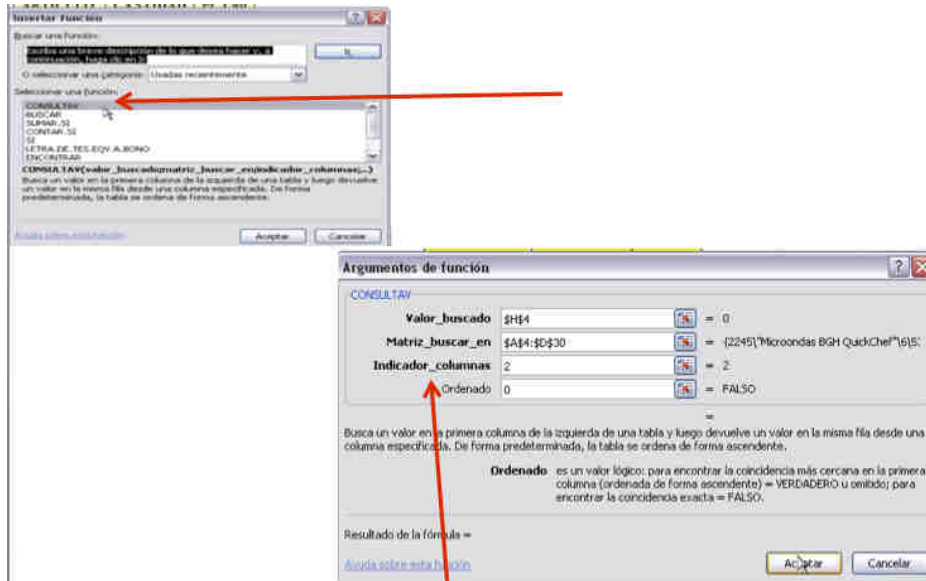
Insertar función

Buscar una función:

Escriba una breve descripción de lo que desea hacer y, a continuación, haga clic en Ir

Ir

O seleccionar una categoría: Usadas recientemente

Seleccionar una función:

CONSULTAV
BUSCAR
SUMAR.SI
CONTAR.SI
SI
LETRA.DE.TES.EQV.A.BONO
ENCONTRAR

CONSULTAV(valor_buscado;matriz_buscar_en;indicador_columnas;...)
Busca un valor en la primera columna de la izquierda de una tabla y luego devuelve un valor en la misma fila desde una columna especificada. De forma predeterminada, la tabla se ordena de forma ascendente.

Ayuda sobre esta función

Aceptar

Cancelar

Argumentos de función

CONSULTAV

Valor_buscado $H$4 = 0

Matriz_buscar_en $A$4:$D$30 = {2245\"Microondas BGH QuickChef"\6\5:

Indicador_columnas 2 = 2

Ordenado 0 = FALSO

=

Busca un valor en la primera columna de la izquierda de una tabla y luego devuelve un valor en la misma fila desde una columna especificada. De forma predeterminada, la tabla se ordena de forma ascendente.

Ordenado es un valor lógico: para encontrar la coincidencia más cercana en la primera columna (ordenada de forma ascendente) = VERDADERO u omitido; para encontrar la coincidencia exacta = FALSO.

Resultado de la fórmula =

Ayuda sobre esta función

Aceptar

Cancelar